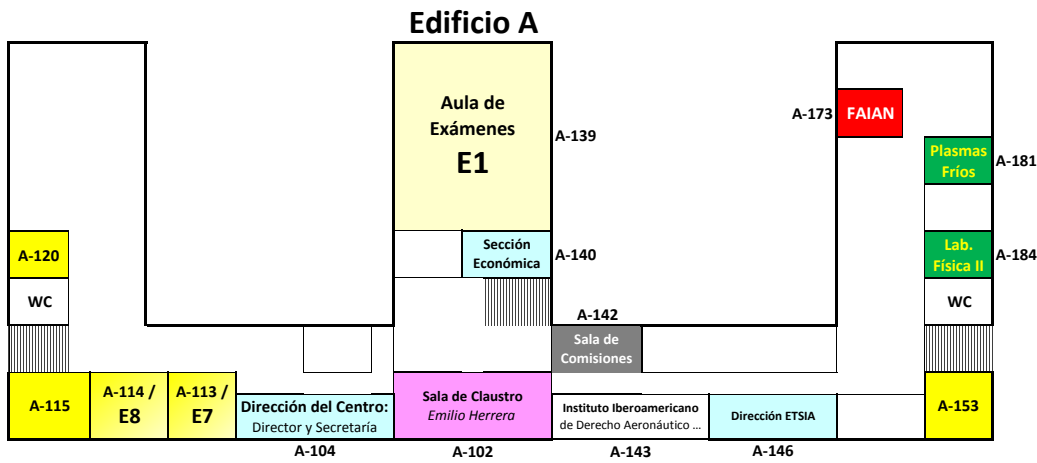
Edificio A

Aula de Exámenes
E1

A-139

A-173 FAIAN

Plasmas Fríos A-181

A-120

Sección Económica A-140

Lab. Física II A-184

WC

WC

A-142

Sala de Comisiones

A-115

A-114 / E8

A-113 / E7

Dirección del Centro: Director y Secretaría

Sala de Claustro
*Emilio Herrera*

Instituto Iberoamericano de Derecho Aeronáutico ...

Dirección ETSIA

A-153

A-104

A-102

A-143

A-146